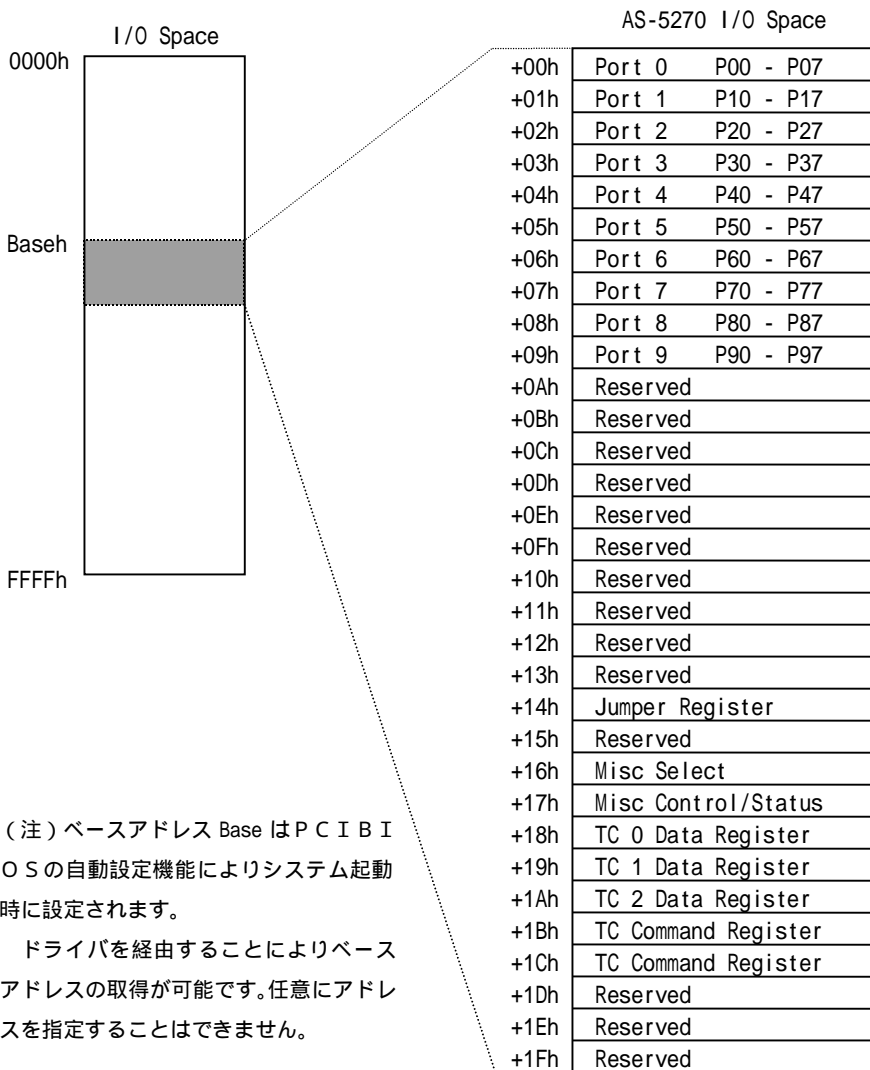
I/O Space

0000h

Baseh

FFFFh

AS-5270 I/O Space

| | |
|---|---|
| +00h | Port 0 P00 - P07 |
| +01h | Port 1 P10 - P17 |
| +02h | Port 2 P20 - P27 |
| +03h | Port 3 P30 - P37 |
| +04h | Port 4 P40 - P47 |
| +05h | Port 5 P50 - P57 |
| +06h | Port 6 P60 - P67 |
| +07h | Port 7 P70 - P77 |
| +08h | Port 8 P80 - P87 |
| +09h | Port 9 P90 - P97 |
| +0Ah | Reserved |
| +0Bh | Reserved |
| +0Ch | Reserved |
| +0Dh | Reserved |
| +0Eh | Reserved |
| +0Fh | Reserved |
| +10h | Reserved |
| +11h | Reserved |
| +12h | Reserved |
| +13h | Reserved |
| +14h | Jumper Register |
| +15h | Reserved |
| +16h | Misc Select |
| +17h | Misc Control/Status |
| +18h | TC 0 Data Register |
| +19h | TC 1 Data Register |
| +1Ah | TC 2 Data Register |
| +1Bh | TC Command Register |
| +1Ch | TC Command Register |
| +1Dh | Reserved |
| +1Eh | Reserved |
| +1Fh | Reserved |

(注)ベースアドレス Base はPCIBIOSの自動設定機能によりシステム起動時に設定されます。

ドライバを経由することによりベースアドレスの取得が可能です。任意にアドレスを指定することはできません。